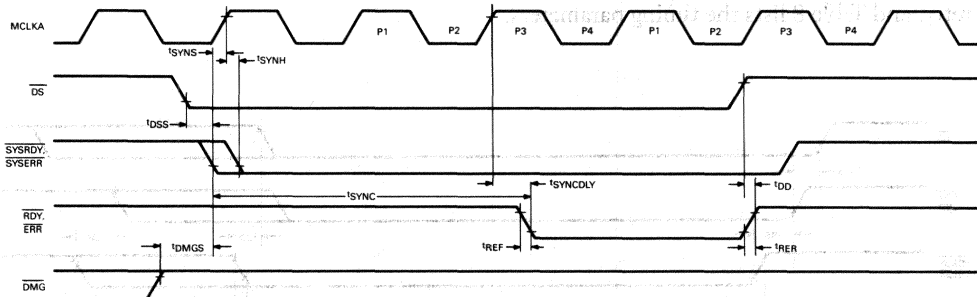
MCLKA

P1 P2 P3 P4 P1 P2 P3 P4

$t_{SYNS}$ $t_{SYNH}$

$\overline{DS}$

$t_{DSS}$

$\overline{SYSRDY}$, $\overline{SYSERR}$

$t_{SYNC}$ $t_{SYNCDLY}$ $t_{DD}$

$\overline{RDY}$, $\overline{ERR}$

$t_{DMGS}$ $t_{REF}$ $t_{RER}$

$\overline{DMG}$